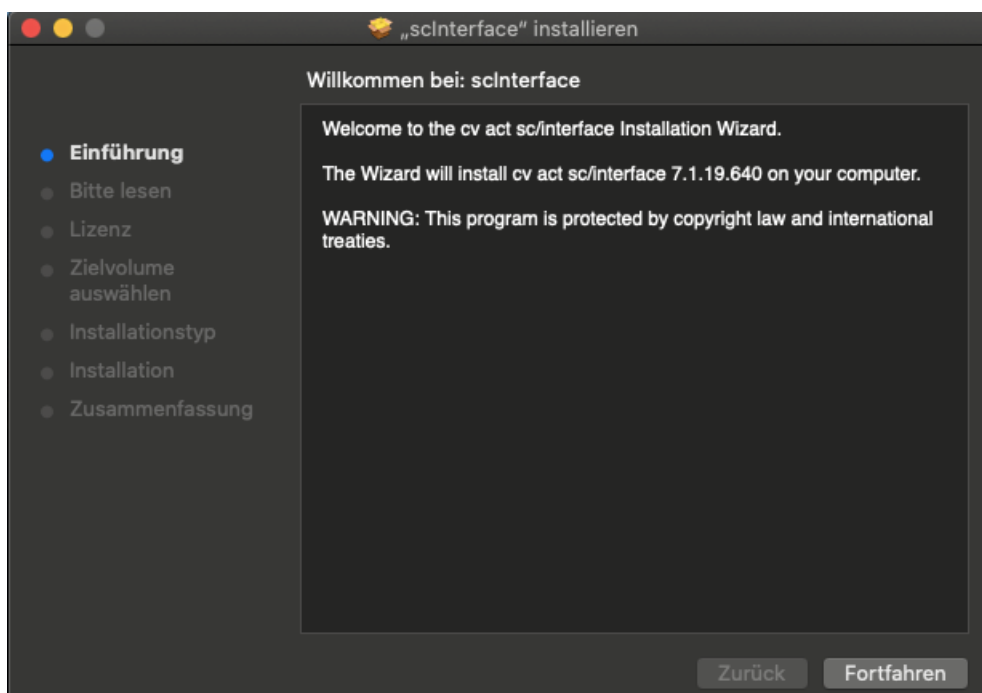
„scInterface“ installieren

Willkommen bei: scInterface

Einführung
Bitte lesen
Lizenz
Zielvolume auswählen
Installationstyp
Installation
Zusammenfassung

Welcome to the cv act sc/interface Installation Wizard.

The Wizard will install cv act sc/interface 7.1.19.640 on your computer.

WARNING: This program is protected by copyright law and international treaties.

Zurück
Fortfahren